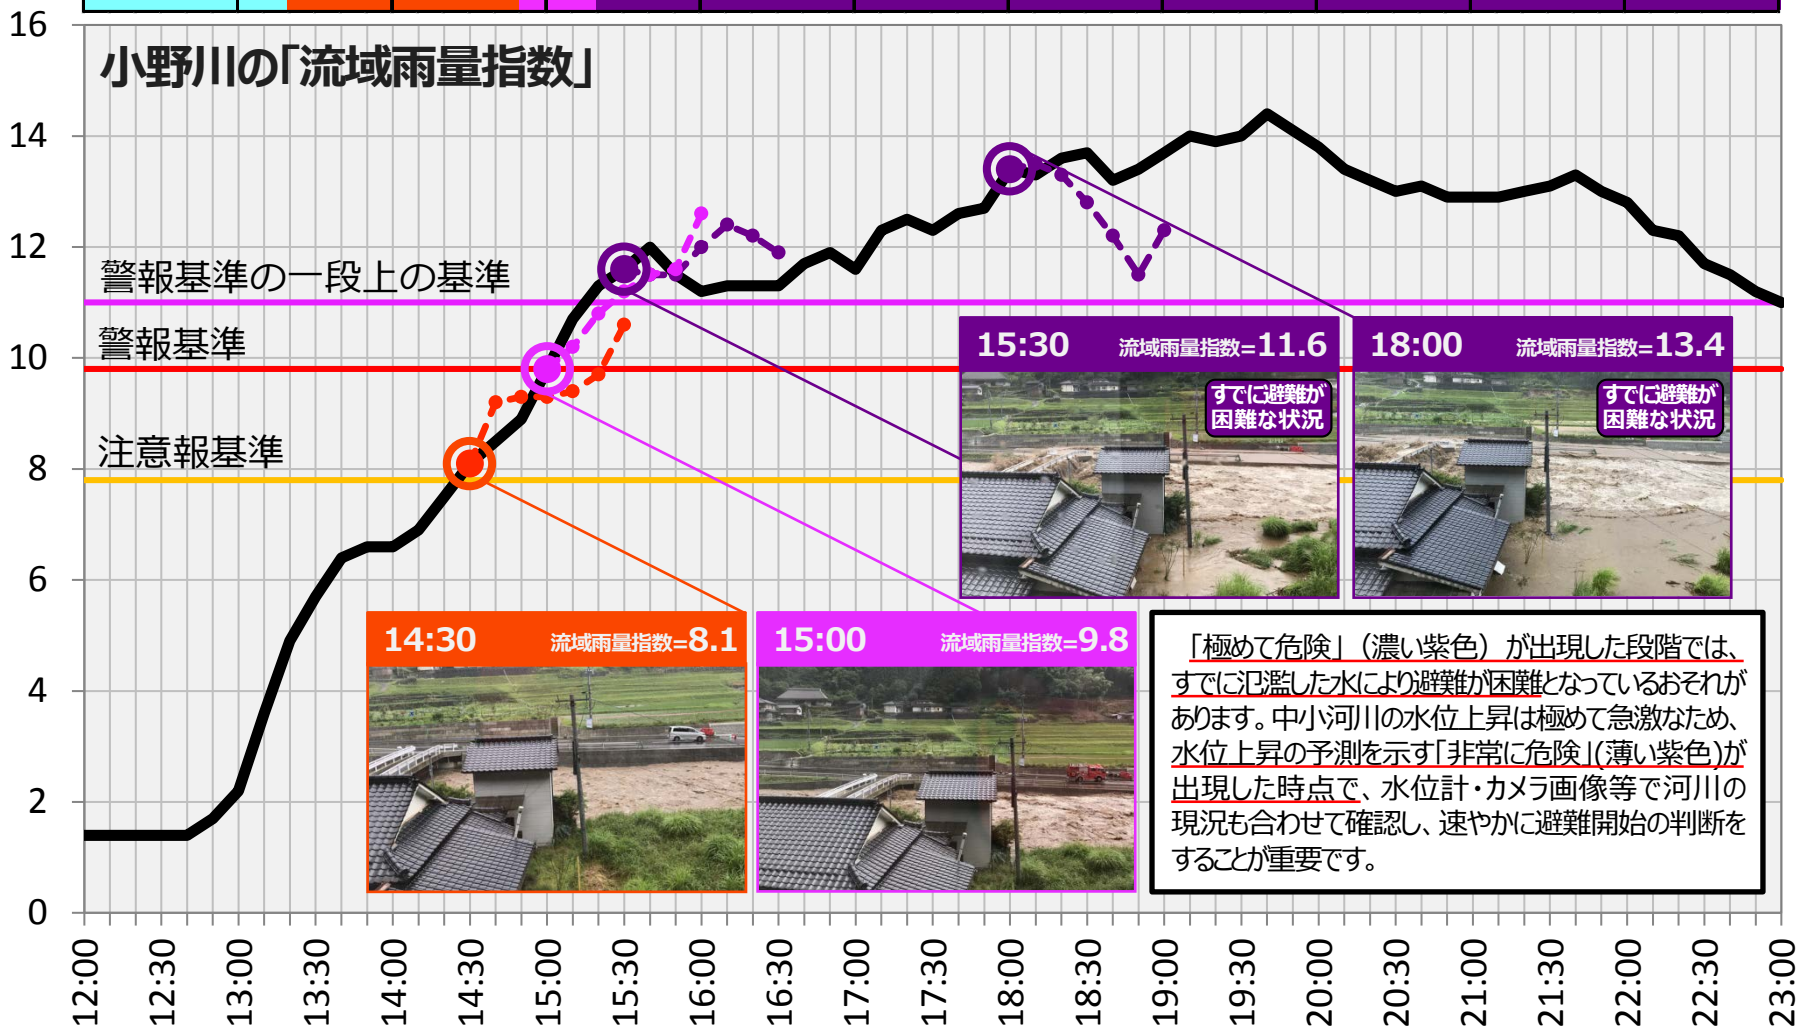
16
14
12
10
8
6
4
2
0

小野川の「流域雨量指数」

警報基準の一段上の基準
警報基準
注意報基準

15:30 流域雨量指数=11.6
すでに避難が困難な状況

18:00 流域雨量指数=13.4
すでに避難が困難な状況

14:30 流域雨量指数=8.1

15:00 流域雨量指数=9.8

「極めて危険」（濃い紫色）が出現した段階では、すでに氾濫した水により避難が困難となっているおそれがあります。中小河川の水位上昇は極めて急激なため、水位上昇の予測を示す「非常に危険」(薄い紫色)が出現した時点で、水位計・カメラ画像等で河川の現況も合わせて確認し、速やかに避難開始の判断をすることが重要です。

12:00
12:30
13:00
13:30
14:00
14:30
15:00
15:30
16:00
16:30
17:00
17:30
18:00
18:30
19:00
19:30
20:00
20:30
21:00
21:30
22:00
22:30
23:00